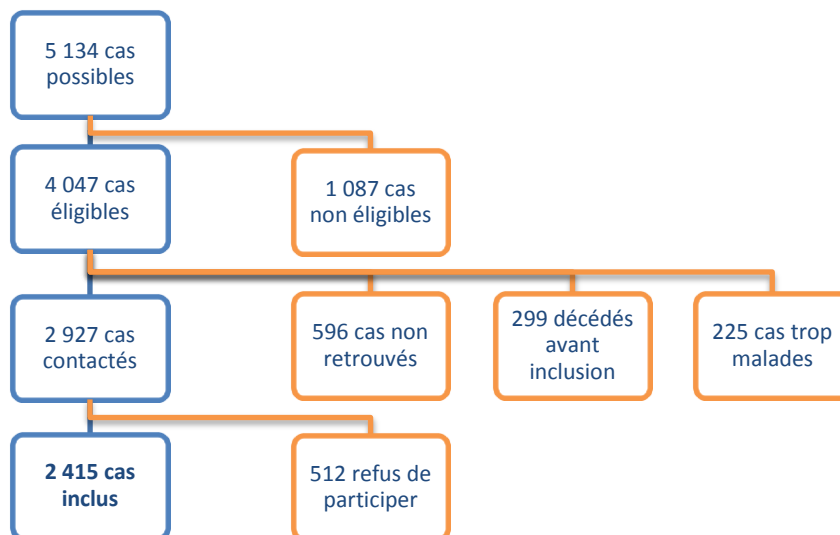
5 134 cas possibles

4 047 cas éligibles

1 087 cas non éligibles

2 927 cas contactés

596 cas non retrouvés

299 décédés avant inclusion

225 cas trop malades

**2 415 cas inclus**

512 refus de participer